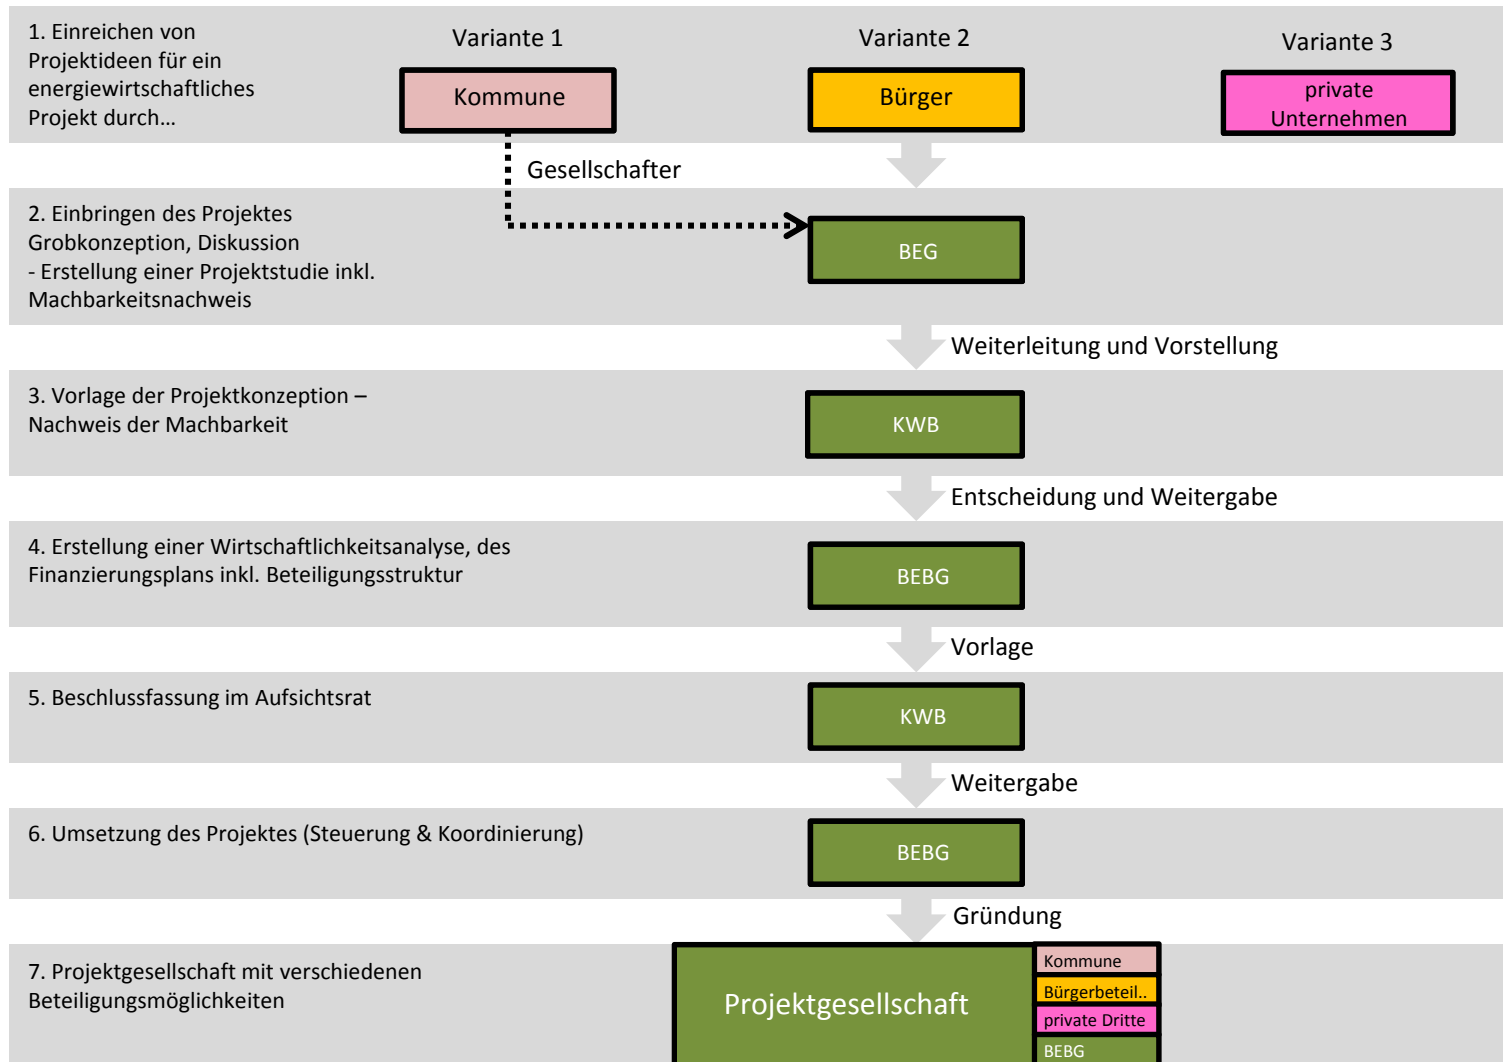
1. Einreichen von Projektideen für ein energiewirtschaftliches Projekt durch…

Variante 1

Kommune

Variante 2

Bürger

Variante 3

private Unternehmen

Gesellschafter

2. Einbringen des Projektes Grobkonzeption, Diskussion
- Erstellung einer Projektstudie inkl. Machbarkeitsnachweis

BEG

Weiterleitung und Vorstellung

3. Vorlage der Projektkonzeption – Nachweis der Machbarkeit

KWB

Entscheidung und Weitergabe

4. Erstellung einer Wirtschaftlichkeitsanalyse, des Finanzierungsplans inkl. Beteiligungsstruktur

BEBG

Vorlage

5. Beschlussfassung im Aufsichtsrat

KWB

Weitergabe

6. Umsetzung des Projektes (Steuerung & Koordinierung)

BEBG

Gründung

7. Projektgesellschaft mit verschiedenen Beteiligungsmöglichkeiten

Projektgesellschaft

Kommune

Bürgerbeteil..

private Dritte

BEBG